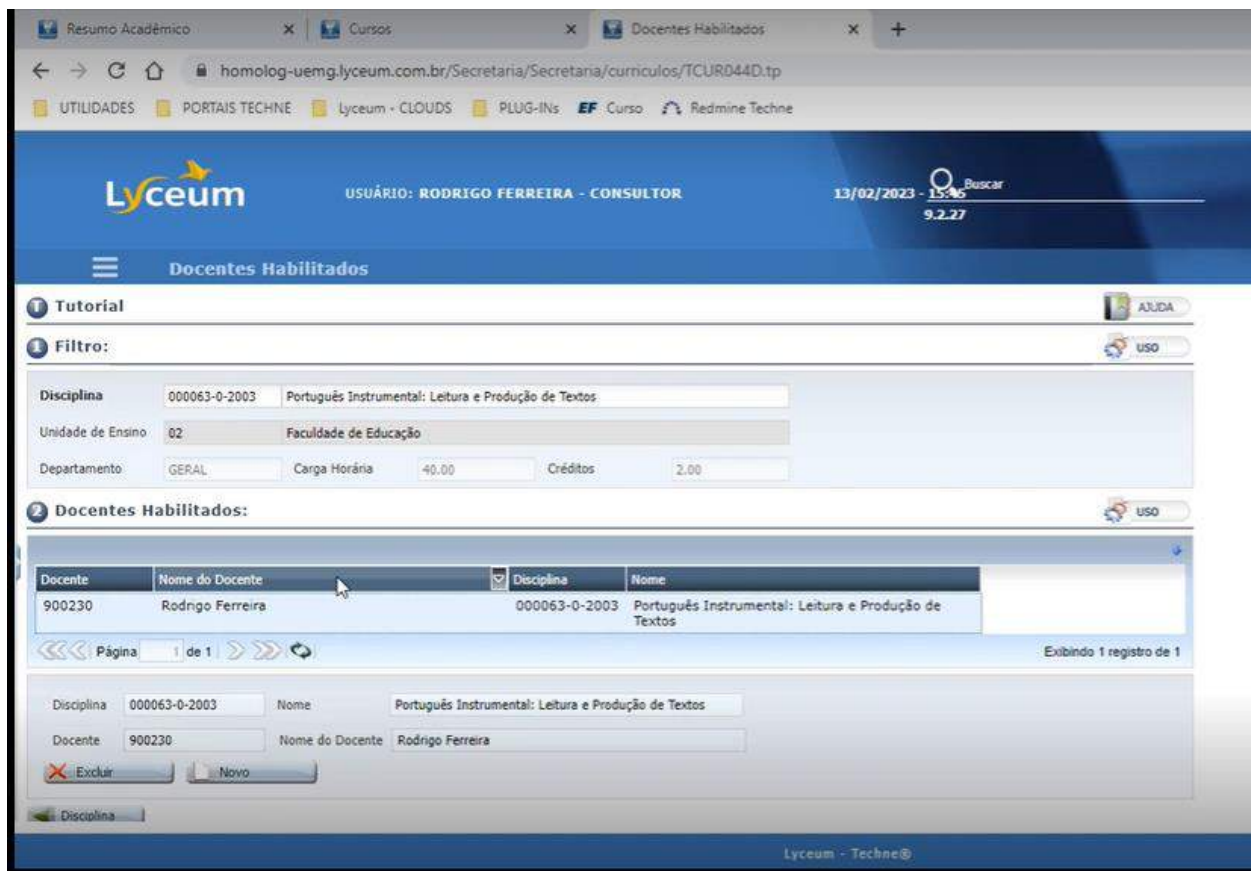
Resumo Acadêmico × Cursos × Docentes Habilitados × +

homolog-uemg.lyceum.com.br/Secretaria/Secretaria/curriculos/TCUR044D.tp

UTILIDADES PORTAIS TECHNE Lyceum - CLOUDS PLUG-INs EF Curso Redmine Techne

Lyceum

USUÁRIO: RODRIGO FERREIRA - CONSULTOR

13/02/2023 - 15:46 Buscar
9.2.27

Docentes Habilitados

Tutorial AJUDA

1 Filtro: USO

Disciplina 000063-0-2003 Português Instrumental: Leitura e Produção de Textos
Unidade de Ensino 02 Faculdade de Educação
Departamento GERAL Carga Horária 40.00 Créditos 2.00

2 Docentes Habilitados: USO

| Docente | Nome do Docente | Disciplina | Nome |
|---|---|---|---|
| 900230 | Rodrigo Ferreira | 000063-0-2003 | Português Instrumental: Leitura e Produção de Textos |

Página 1 de 1

Exibindo 1 registro de 1

Disciplina 000063-0-2003 Nome Português Instrumental: Leitura e Produção de Textos
Docente 900230 Nome do Docente Rodrigo Ferreira

Excluir Novo

Disciplina

Lyceum - Techne®